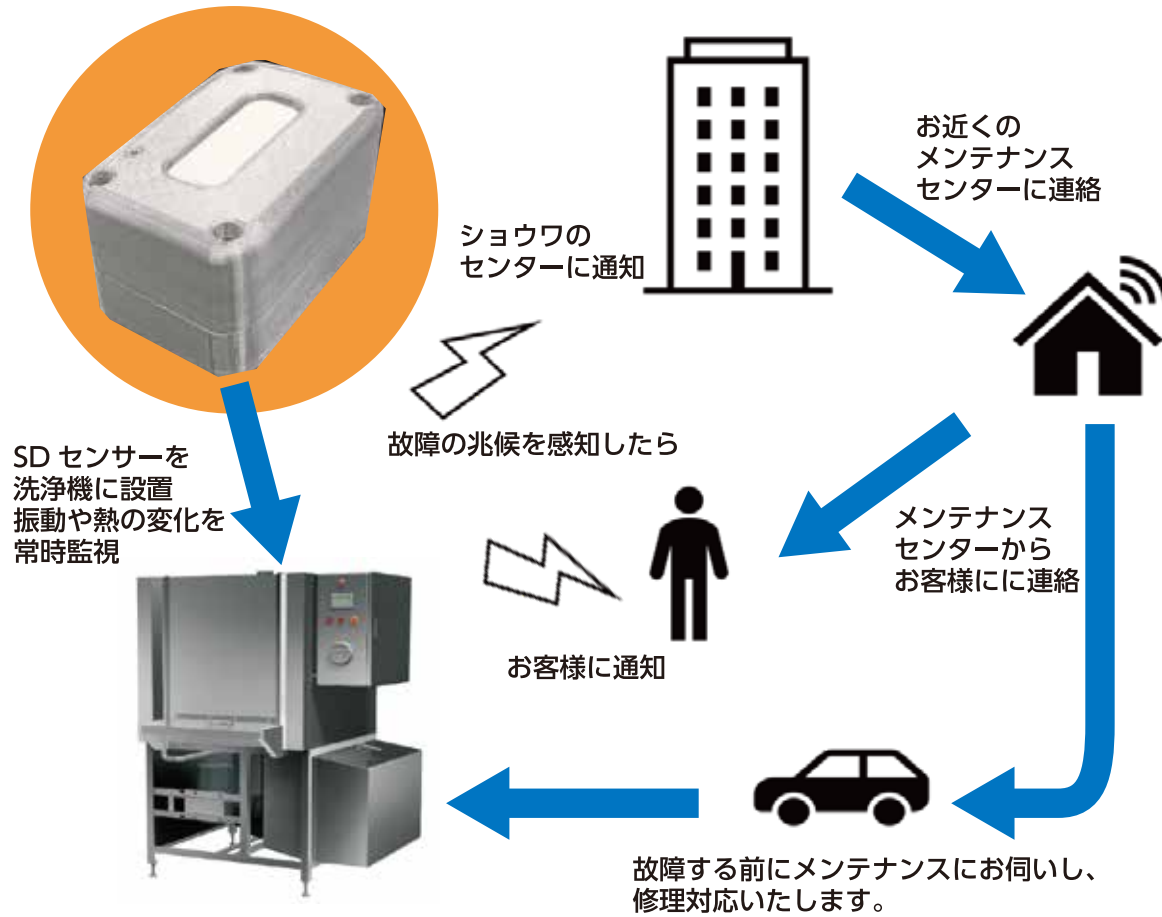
ショウワの
センターに通知

お近くの
メンテナンス
センターに連絡

故障の兆候を感知したら

SD センサーを
洗浄機に設置
振動や熱の変化を
常時監視

メンテナンス
センターから
お客様にに連絡

お客様に通知

故障する前にメンテナンスにお伺いし、
修理対応いたします。